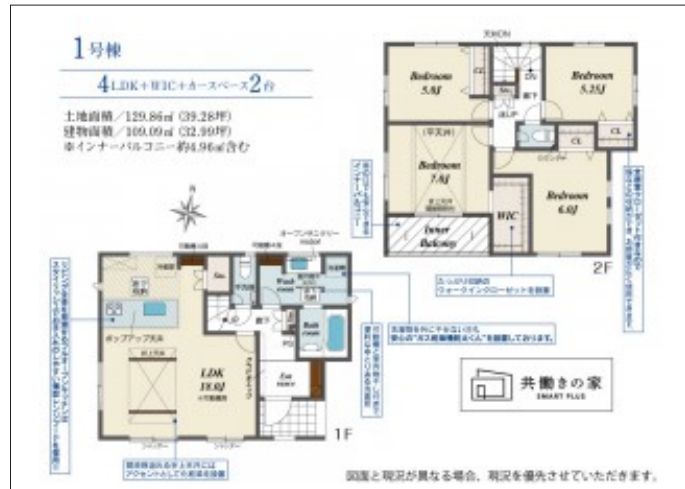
1号棟

4LDK+WIC+カースペース2台

土地面積／129.86㎡（39.28坪）
建物面積／109.09㎡（32.99坪）
※インナーバルコニー約4.96㎡含む

Bedroom
5.8J

Bedroom
5.25J

Bedroom
7.8J

Bedroom
6.0J

Inner Balcony

WIC

CL

CL

CL

廊下

2F

LDK
18.9J

Entrance

Bath

Wash

ポップアップ天井

1F

共働きの家
SMART PLUS

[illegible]

図面と現況が異なる場合、現況を優先させていただきます。